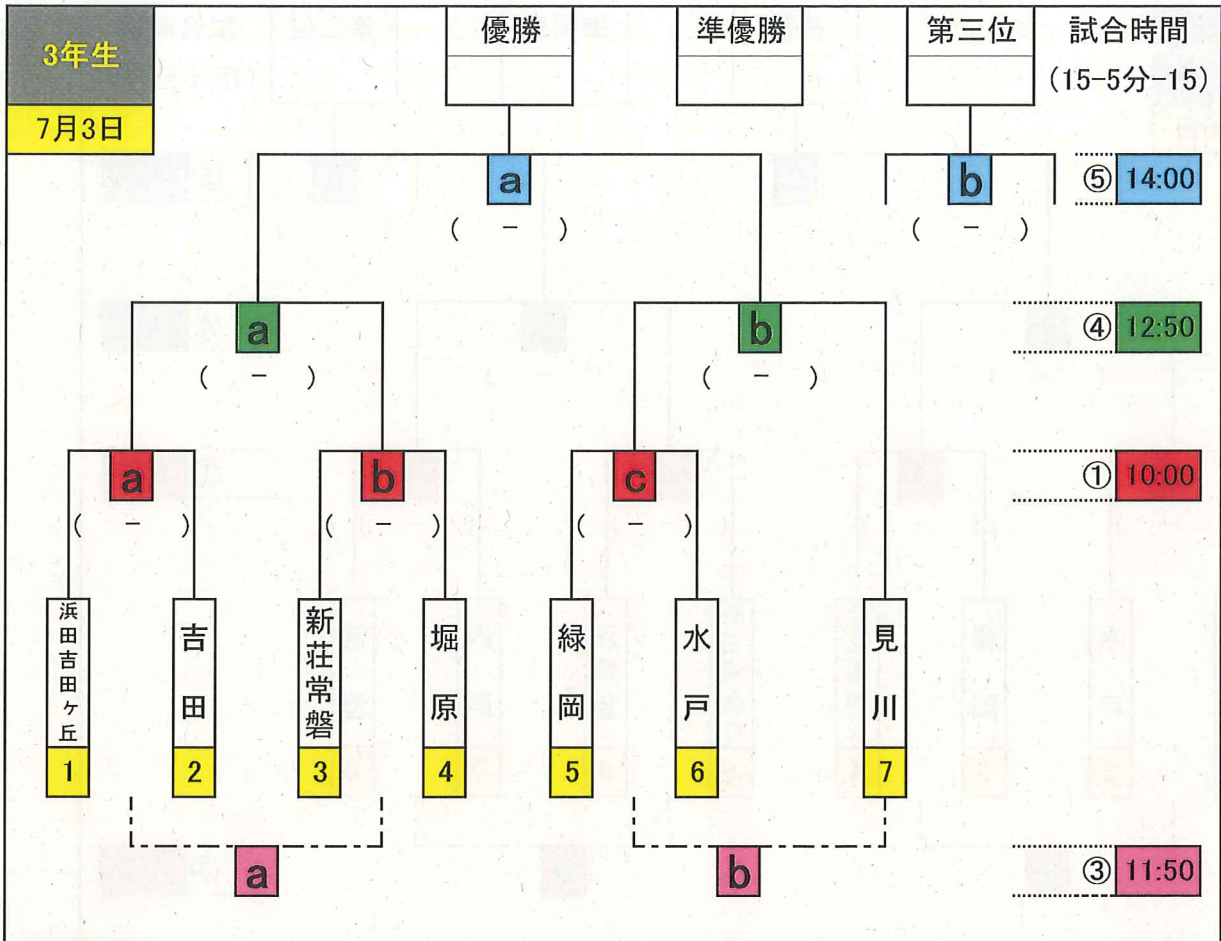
3年生

7月3日

優勝

準優勝

第三位

試合時間
(15-5分-15)

a
( − )

b
( − )

⑤ 14:00

a
( − )

b
( − )

④ 12:50

a
( − )

b
( − )

c
( − )

① 10:00

浜田吉田ヶ丘
1

吉田
2

新荘常磐
3

堀原
4

緑岡
5

水戸
6

見川
7

a

b

③ 11:50